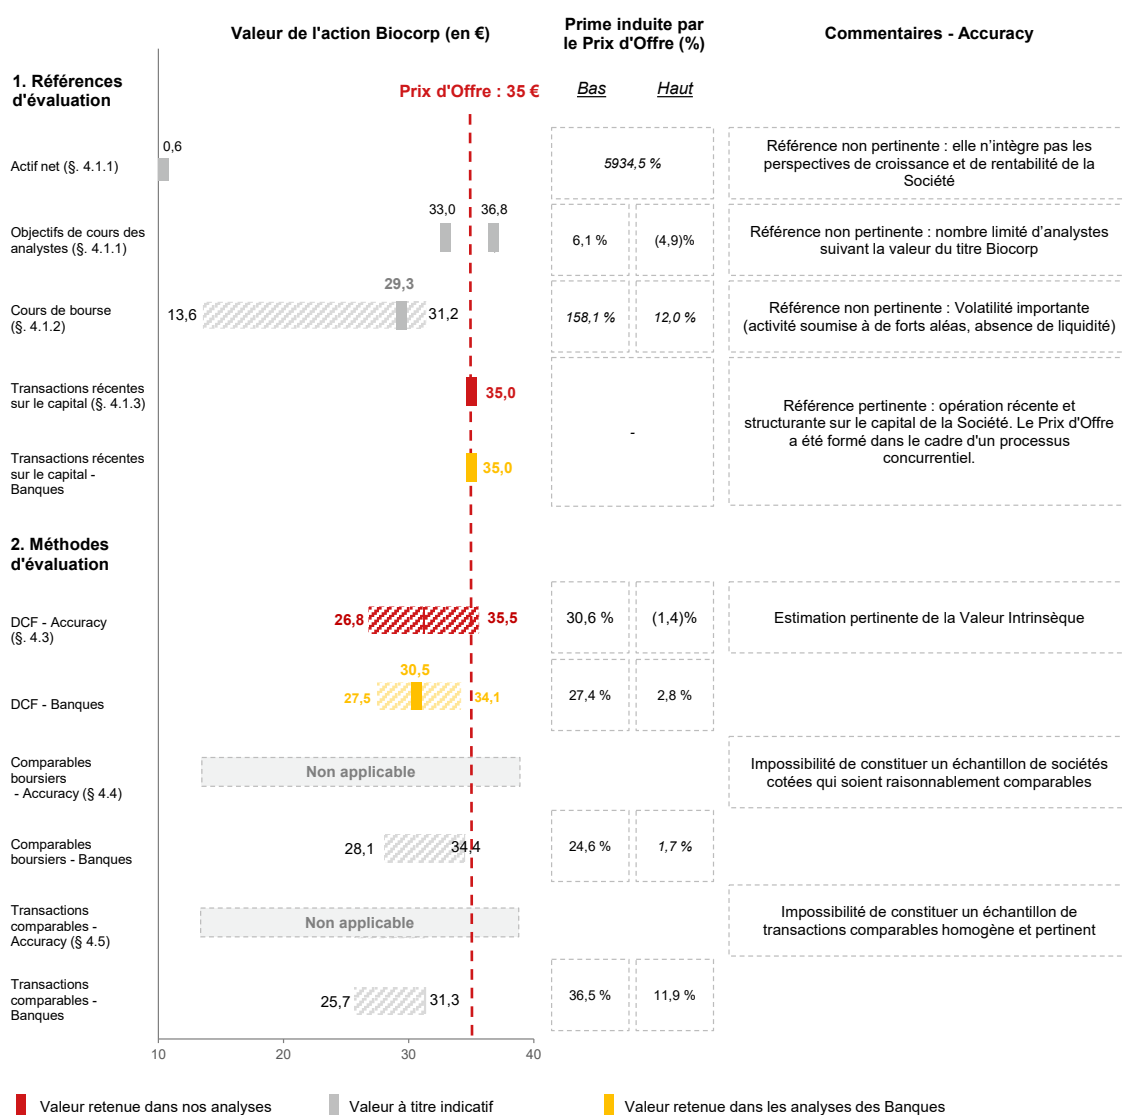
Valeur de l'action Biocorp (en €)

Prime induite par le Prix d'Offre (%)

Commentaires - Accuracy

1. Références d'évaluation

Prix d'Offre : 35 €

Bas

Haut

Actif net (§. 4.1.1)

0,6

5934,5 %

Référence non pertinente : elle n'intègre pas les perspectives de croissance et de rentabilité de la Société

Objectifs de cours des analystes (§. 4.1.1)

33,0

36,8

6,1 %

(4,9)%

Référence non pertinente : nombre limité d'analystes suivant la valeur du titre Biocorp

Cours de bourse (§. 4.1.2)

29,3

13,6

31,2

158,1 %

12,0 %

Référence non pertinente : Volatilité importante (activité soumise à de forts aléas, absence de liquidité)

Transactions récentes sur le capital (§. 4.1.3)

35,0

Transactions récentes sur le capital - Banques

35,0

-

Référence pertinente : opération récente et structurante sur le capital de la Société. Le Prix d'Offre a été formé dans le cadre d'un processus concurrentiel.

2. Méthodes d'évaluation

DCF - Accuracy (§. 4.3)

26,8

35,5

30,6 %

(1,4)%

Estimation pertinente de la Valeur Intrinsèque

DCF - Banques

30,5

27,5

34,1

27,4 %

2,8 %

Comparables boursiers - Accuracy (§ 4.4)

Non applicable

Impossibilité de constituer un échantillon de sociétés cotées qui soient raisonnablement comparables

Comparables boursiers - Banques

28,1

34,4

24,6 %

1,7 %

Transactions comparables - Accuracy (§ 4.5)

Non applicable

Impossibilité de constituer un échantillon de transactions comparables homogène et pertinent

Transactions comparables - Banques

25,7

31,3

36,5 %

11,9 %

10

20

30

40

Valeur retenue dans nos analyses

Valeur à titre indicatif

Valeur retenue dans les analyses des Banques